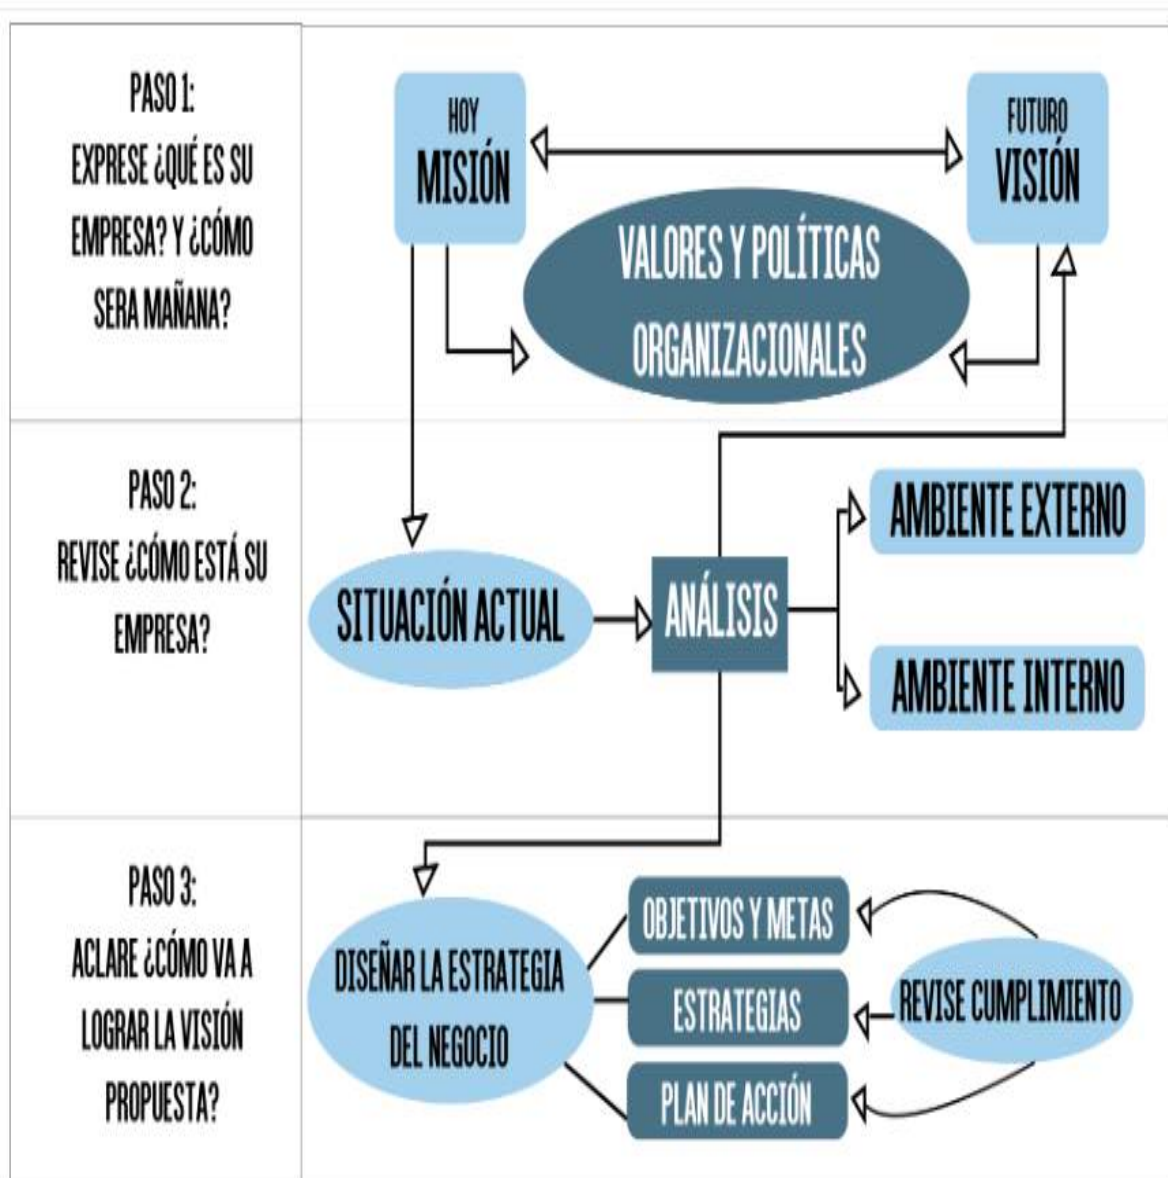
PASO 1:
EXPRESE ¿QUÉ ES SU EMPRESA? Y ¿CÓMO SERA MAÑANA?

HOY
MISIÓN

FUTURO
VISIÓN

VALORES Y POLÍTICAS ORGANIZACIONALES

PASO 2:
REVISE ¿CÓMO ESTÁ SU EMPRESA?

SITUACIÓN ACTUAL

ANÁLISIS

AMBIENTE EXTERNO

AMBIENTE INTERNO

PASO 3:
ACLARE ¿CÓMO VA A LOGRAR LA VISIÓN PROPUESTA?

DISEÑAR LA ESTRATEGIA DEL NEGOCIO

OBJETIVOS Y METAS

ESTRATEGIAS

PLAN DE ACCIÓN

REVISE CUMPLIMIENTO